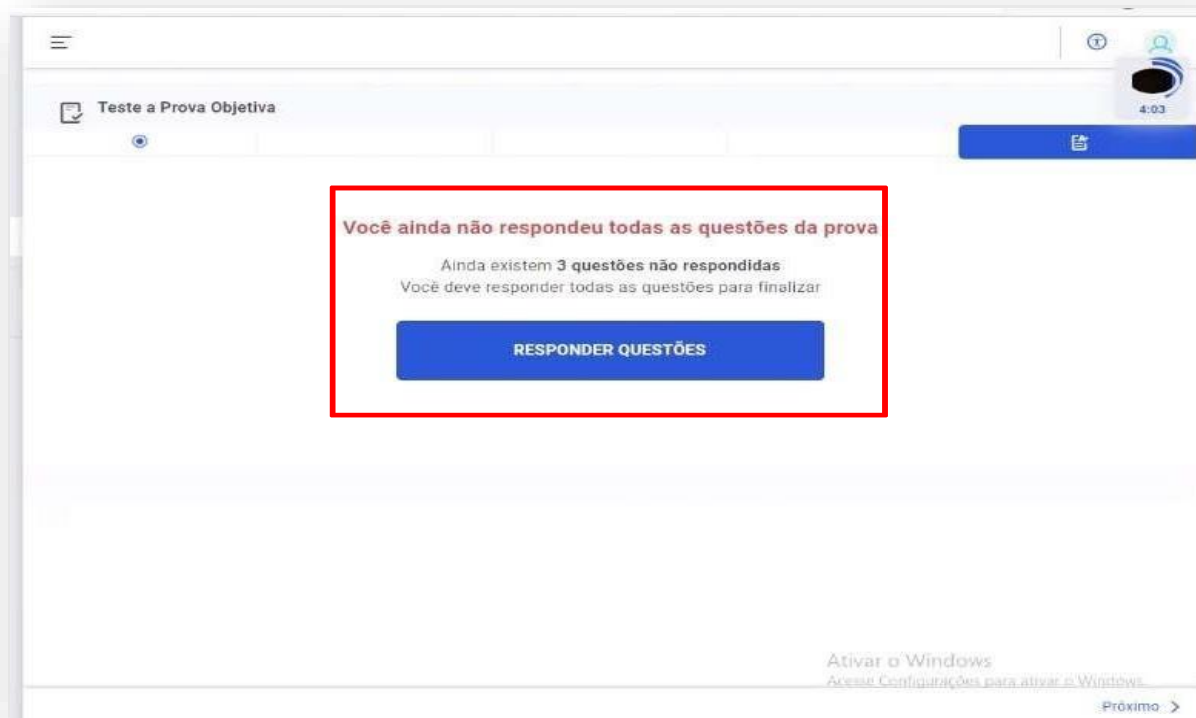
4:03

Teste a Prova Objetiva

Você ainda não respondeu todas as questões da prova

Ainda existem **3 questões não respondidas**
Você deve responder todas as questões para finalizar

RESPONDER QUESTÕES

Ativar o Windows
Acesse Configurações para ativar o Windows.

Próximo >